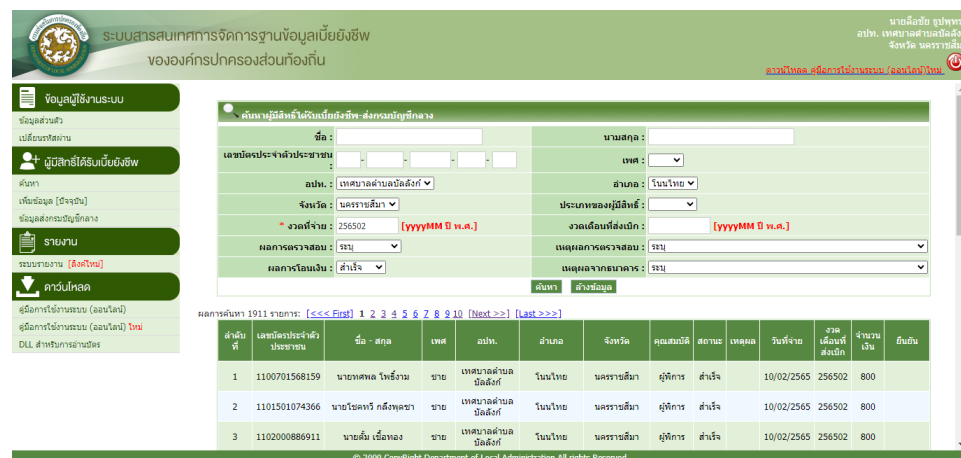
ระบบสารสนเทศการจัดการฐานข้อมูลเบี้ยยังชีพ
ขององค์กรปกครองส่วนท้องถิ่น

นายลือชัย ธูปพุท
อปท. เทศบาลตำบลบัลลังก์
จังหวัด นครราชสีมา

ดาวน์โหลด คู่มือการใช้งานระบบ (ออนไลน์) ใหม่

ข้อมูลผู้ใช้งานระบบ
ข้อมูลส่วนตัว
เปลี่ยนรหัสผ่าน

ผู้มีสิทธิ์ได้รับเบี้ยยังชีพ
ค้นหา
เพิ่มข้อมูล [ปัจจุบัน]
ข้อมูลส่งกรมบัญชีกลาง

รายงาน
ระบบรายงาน [ลิงค์ใหม่]

ดาวน์โหลด
คู่มือการใช้งานระบบ (ออนไลน์)
คู่มือการใช้งานระบบ (ออนไลน์) ใหม่
DLL สำหรับการอ่านบัตร

ค้นหาผู้มีสิทธิ์ได้รับเบี้ยยังชีพ-ส่งกรมบัญชีกลาง

ชื่อ :
นามสกุล :
เลขบัตรประจำตัวประชาชน :
เพศ :
อปท. : เทศบาลตำบลบัลลังก์
อำเภอ : โนนไทย
จังหวัด : นครราชสีมา
ประเภทของผู้มีสิทธิ์ :
* งวดที่จ่าย : 256502 [yyyyMM ปี พ.ศ.]
งวดเดือนที่ส่งเบิก : [yyyyMM ปี พ.ศ.]
ผลการตรวจสอบ : ระบุ
เหตุผลการตรวจสอบ : ระบุ
ผลการโอนเงิน : สำเร็จ
เหตุผลจากธนาคาร : ระบุ
ค้นหา ล้างข้อมูล

ผลการค้นหา 1911 รายการ: [<<< First] 1 2 3 4 5 6 7 8 9 10 [Next >>] [Last >>>]

| ลำดับที่ | เลขบัตรประจำตัวประชาชน | ชื่อ - สกุล | เพศ | อปท. | อำเภอ | จังหวัด | คุณสมบัติ | สถานะ | เหตุผล | วันที่จ่าย | งวดเดือนที่ส่งเบิก | จำนวนเงิน | ยืนยัน |
|---|---|---|---|---|---|---|---|---|---|---|---|---|---|
| 1 | 1100701568159 | นายทศพล โพธิ์งาม | ชาย | เทศบาลตำบลบัลลังก์ | โนนไทย | นครราชสีมา | ผู้พิการ | สำเร็จ | | 10/02/2565 | 256502 | 800 | |
| 2 | 1101501074366 | นายโชคทวี กลึงพุดซา | ชาย | เทศบาลตำบลบัลลังก์ | โนนไทย | นครราชสีมา | ผู้พิการ | สำเร็จ | | 10/02/2565 | 256502 | 800 | |
| 3 | 1102000886911 | นายส้ม เบื้องทอง | ชาย | เทศบาลตำบลบัลลังก์ | โนนไทย | นครราชสีมา | ผู้พิการ | สำเร็จ | | 10/02/2565 | 256502 | 800 | |

© 2009 CopyRight Department of Local Administration All rights Reserved